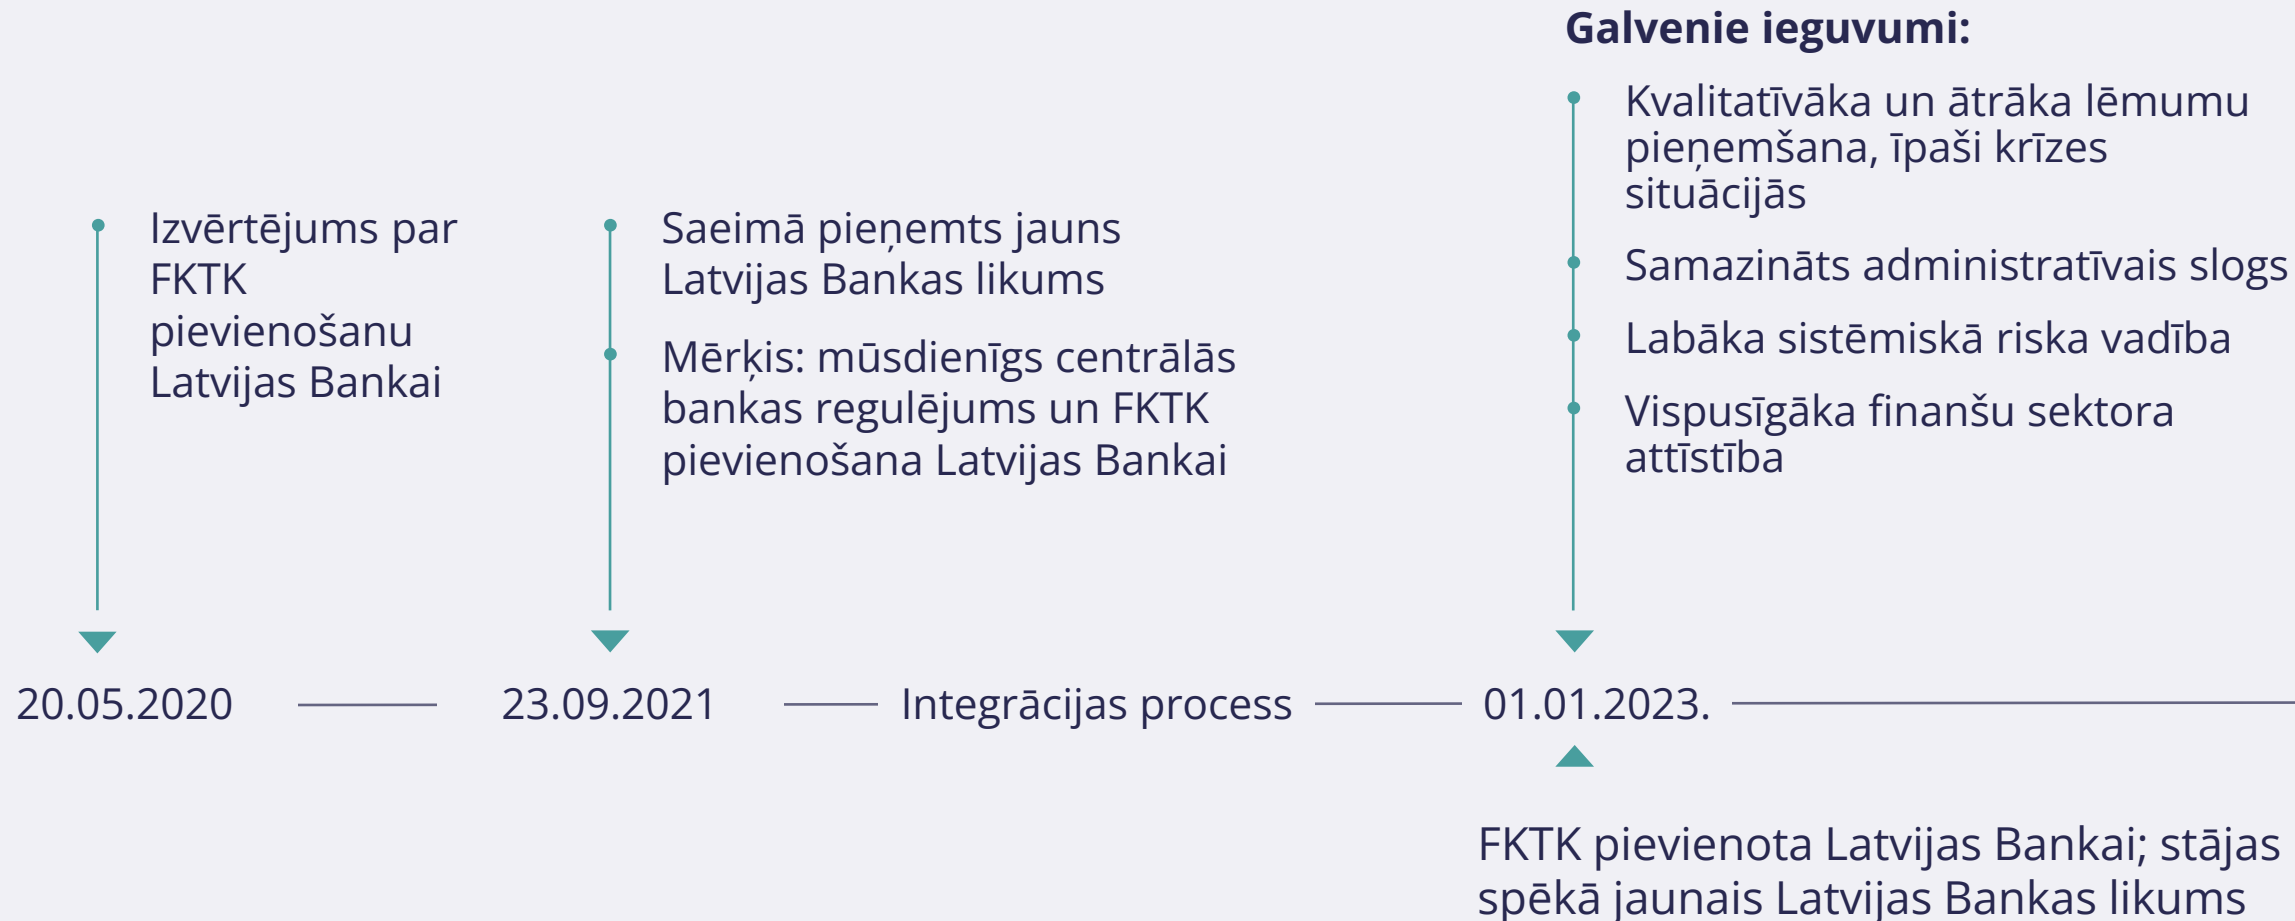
Galvenie ieguvumi:

Kvalitatīvāka un ātrāka lēmumu pieņemšana, īpaši krīzes situācijās

Samazināts administratīvais slogs

Labāka sistēmiskā riska vadība

Vispusīgāka finanšu sektora attīstība

Izvērtējums par FKTK pievienošanu Latvijas Bankai

Saeimā pieņemts jauns Latvijas Bankas likums

Mērķis: mūsdienīgs centrālās bankas regulējums un FKTK pievienošana Latvijas Bankai

20.05.2020

23.09.2021

Integrācijas process

01.01.2023.

FKTK pievienota Latvijas Bankai; stājas spēkā jaunais Latvijas Bankas likums